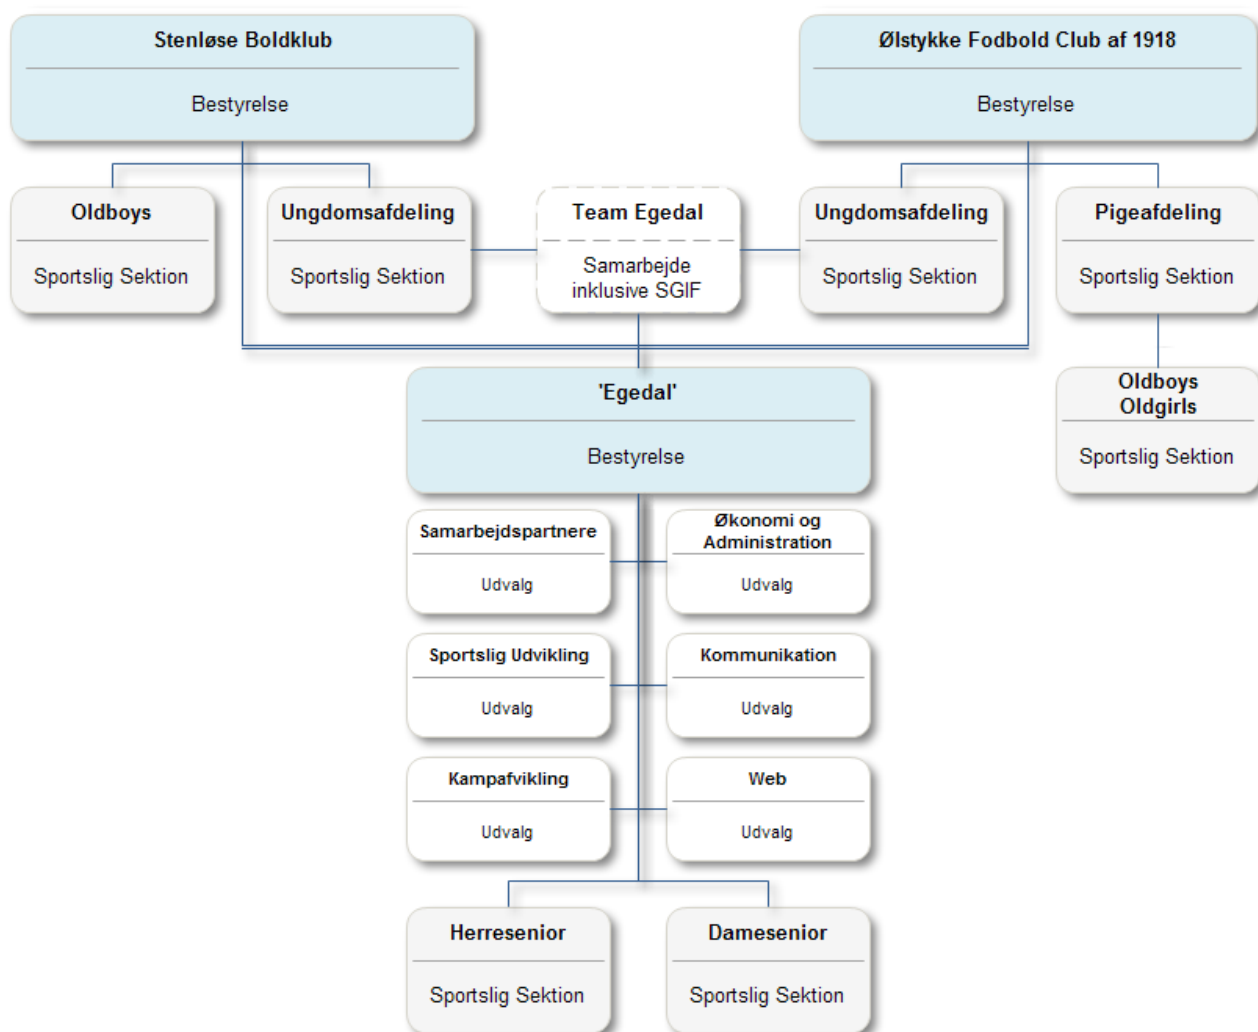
Stenløse Boldklub

Bestyrelse

Ølstykke Fodbold Club af 1918

Bestyrelse

Oldboys

Sportslig Sektion

Ungdomsafdeling

Sportslig Sektion

Team Egedal

Samarbejde inklusive SGIF

Ungdomsafdeling

Sportslig Sektion

Pigeafdeling

Sportslig Sektion

'Egedal'

Bestyrelse

Oldboys Oldgirls

Sportslig Sektion

Samarbejdspartnere

Udvalg

Økonomi og Administration

Udvalg

Sportslig Udvikling

Udvalg

Kommunikation

Udvalg

Kampafvikling

Udvalg

Web

Udvalg

Herresenior

Sportslig Sektion

Damesenior

Sportslig Sektion